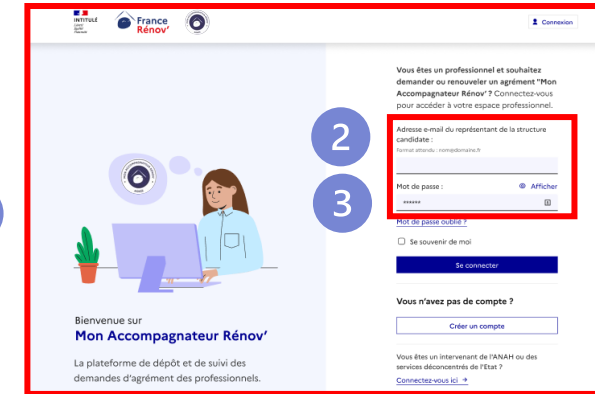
INSTITUTÉ
Liberté
Égalité
Fraternité

France Rénov'

Connexion

Vous êtes un professionnel et souhaitez demander ou renouveler un agrément "Mon Accompagnateur Rénov' ? Connectez-vous pour accéder à votre espace professionnel.

2

Adresse e-mail du représentant de la structure candidate :
Format attendu : nom@domaine.fr

3

Mot de passe :
Afficher
******

Mot de passe oublié ?

Se souvenir de moi

Se connecter

Vous n'avez pas de compte ?

Créer un compte

Vous êtes un intervenant de l'ANAH ou des services déconcentrés de l'Etat ?
Connectez-vous ici →

Bienvenue sur
Mon Accompagnateur Rénov'

La plateforme de dépôt et de suivi des demandes d'agrément des professionnels.